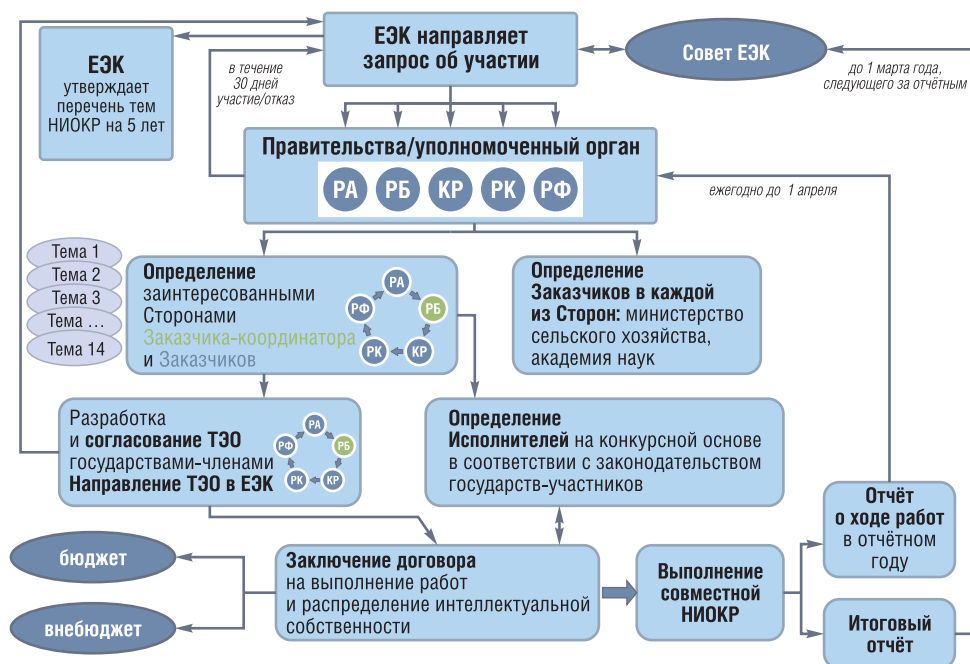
ЕЭК направляет запрос об участии

Совет ЕЭК

до 1 марта года, следующего за отчётным

ЕЭК утверждает перечень тем НИОКР на 5 лет

в течение 30 дней участие/отказ

Правительства/уполномоченный орган

РА РБ КР РК РФ

ежегодно до 1 апреля

Тема 1
Тема 2
Тема 3
Тема ...
Тема 14

Определение заинтересованными Сторонами Заказчика-координатора и Заказчиков

РА РБ КР РК РФ

Определение Заказчиков в каждой из Сторон: министерство сельского хозяйства, академия наук

Разработка и согласование ТЭО государствами-членами Направление ТЭО в ЕЭК

РА РБ КР РК РФ

Определение Исполнителей на конкурсной основе в соответствии с законодательством государств-участников

Отчёт о ходе работ в отчётном году

бюджет

внебюджет

Заключение договора на выполнение работ и распределение интеллектуальной собственности

Выполнение совместной НИОКР

Итоговый отчёт